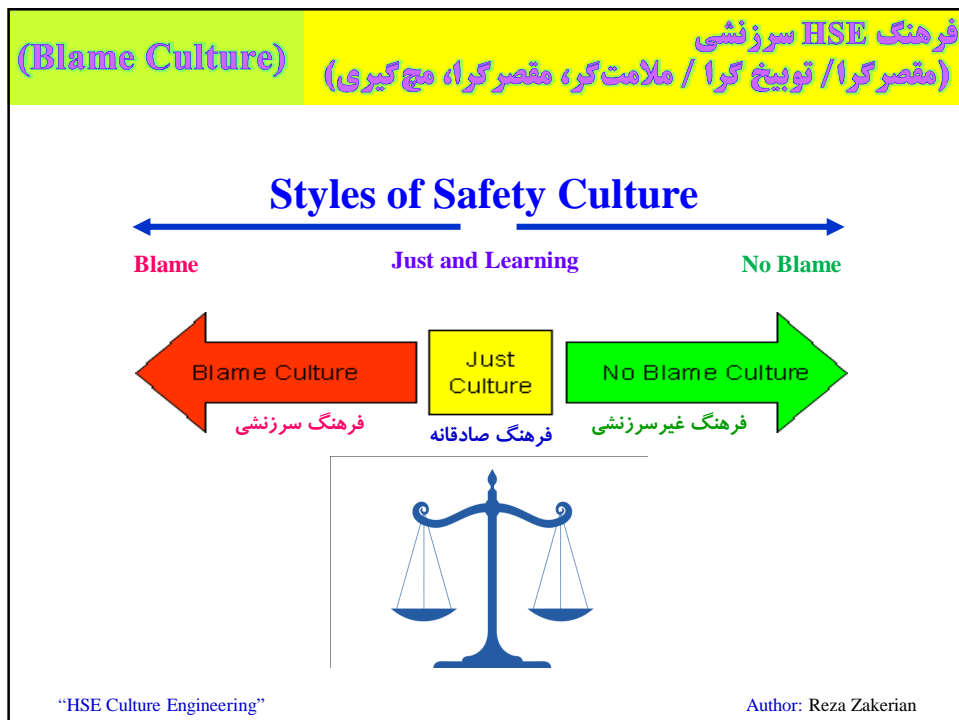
(Blame Culture)

فرهنگ HSE سرزنشی
(مقصرگرا/ توبیخ گرا / ملامت‌گر، مقصرگرا، مچ‌گیری)

Styles of Safety Culture

Blame

Just and Learning

No Blame

Blame Culture

فرهنگ سرزنشی

Just Culture

فرهنگ صادقانه

No Blame Culture

فرهنگ غیرسرزنشی

“HSE Culture Engineering”

Author: Reza Zakerian